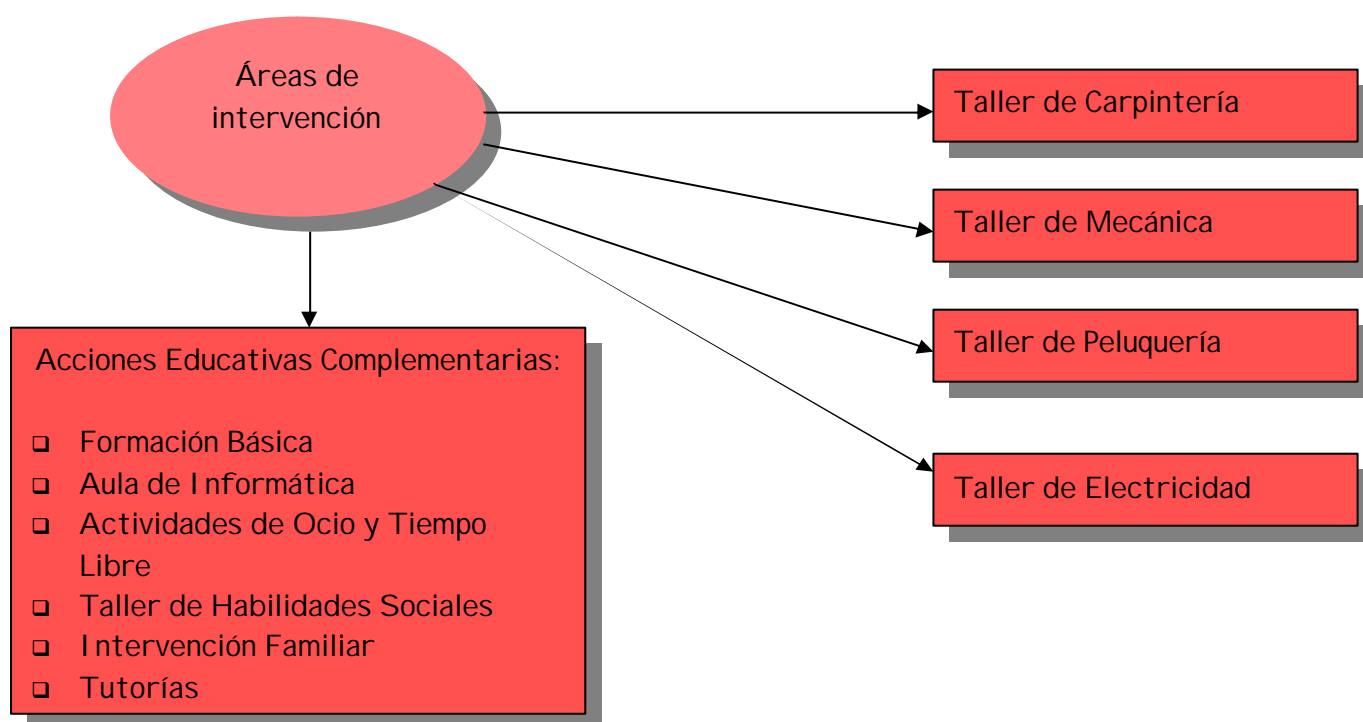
Áreas de intervención

Taller de Carpintería

Taller de Mecánica

Taller de Peluquería

Taller de Electricidad

Acciones Educativas Complementarias:

- Formación Básica
- Aula de Informática
- Actividades de Ocio y Tiempo Libre
- Taller de Habilidades Sociales
- Intervención Familiar
- Tutorías